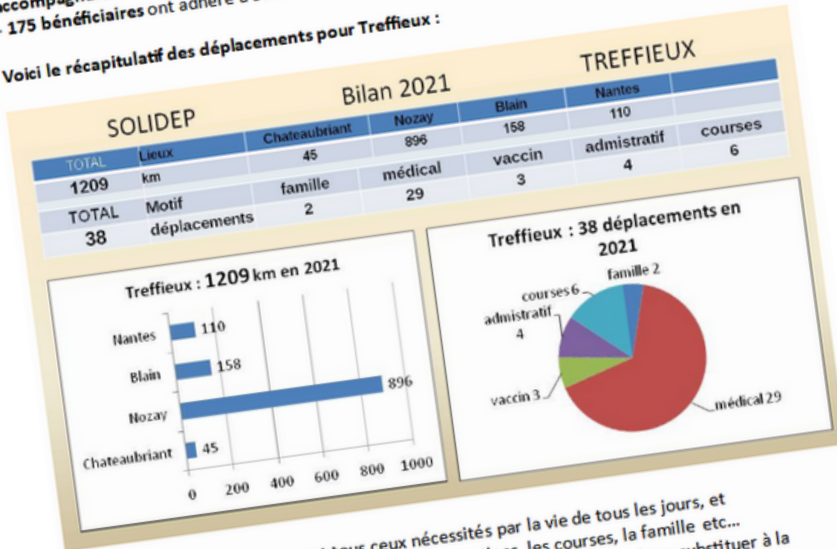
accompagn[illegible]
- 175 bénéficiaires ont adhéré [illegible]

Voici le récapitulatif des déplacements pour Treffieux :

SOLIDEP Bilan 2021 TREFFIEUX

| TOTAL | Lieux | Chateaubriant | Nozay | Blain | Nantes | |
|---|---|---|---|---|---|---|
| 1209 | km | 45 | 896 | 158 | 110 | |
| TOTAL | Motif | famille | médical | vaccin | admistratif | courses |
| 38 | déplacements | 2 | 29 | 3 | 4 | 6 |

Treffieux : 1209 km en 2021

Nantes 110
Blain 158
Nozay 896
Chateaubriant 45
0 200 400 600 800 1000

Treffieux : 38 déplacements en 2021

famille 2
courses 6
admistratif 4
vaccin 3
médical 29

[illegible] tous ceux nécessités par la vie de tous les jours, et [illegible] les courses, la famille etc... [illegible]ubstituer à la